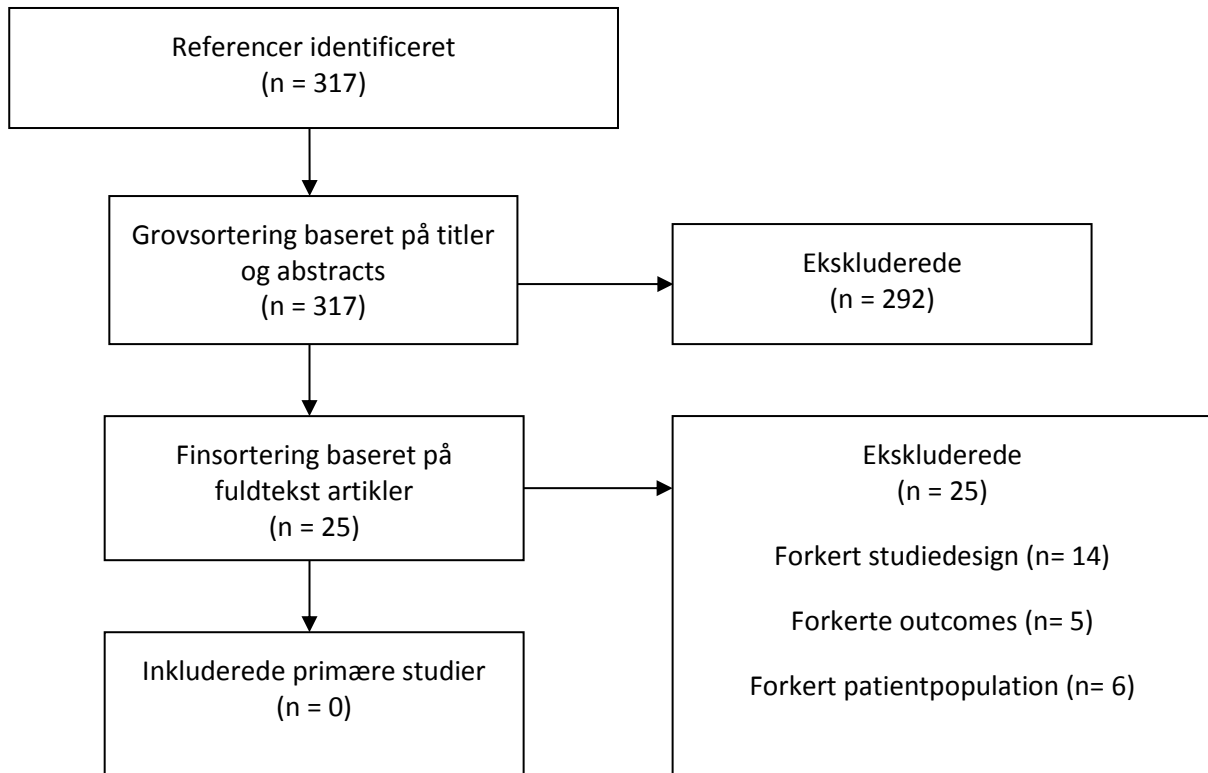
Referencer identificeret
(n = 317)

Grovsortering baseret på titler og abstracts
(n = 317)

Ekskluderede
(n = 292)

Finsortering baseret på fuldtekst artikler
(n = 25)

Ekskluderede
(n = 25)

Forkert studiedesign (n= 14)

Forkerte outcomes (n= 5)

Forkert patientpopulation (n= 6)

Inkluderede primære studier
(n = 0)